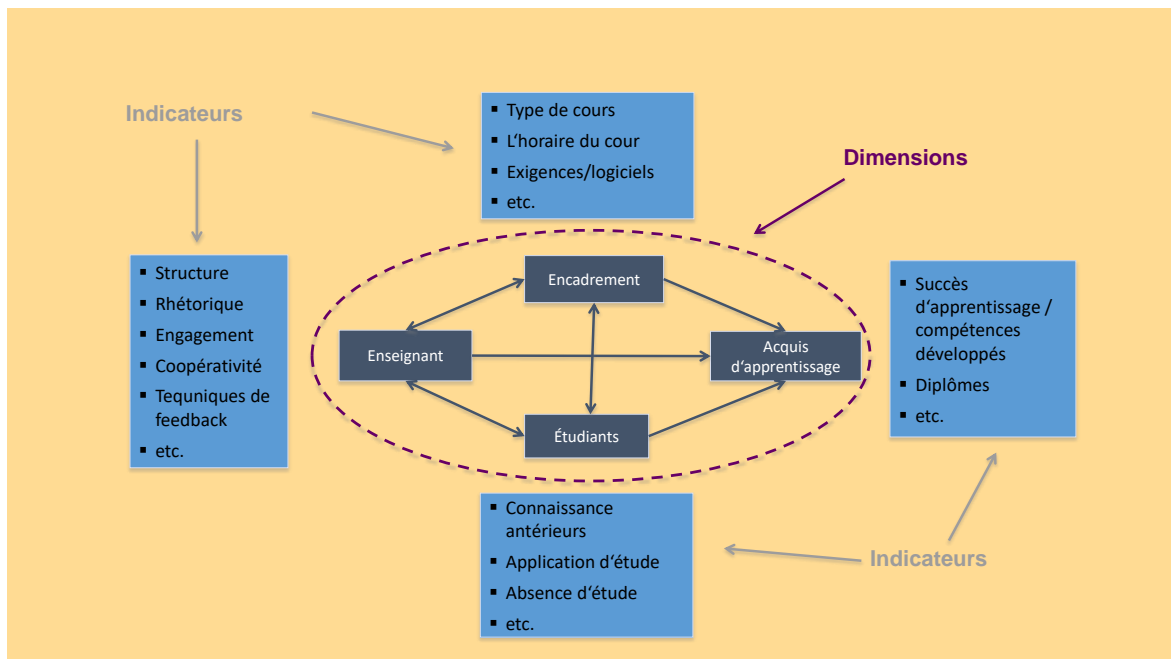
Indicateurs

- Type de cours
- L'horaire du cour
- Exigences/logiciels
- etc.

Dimensions

- Structure
- Rhétorique
- Engagement
- Coopérativité
- Tequniques de feedback
- etc.

Encadrement

Enseignant

Acquis d'apprentissage

Étudiants

- Succès d'apprentissage / compétences développés
- Diplômes
- etc.

- Connaissance antérieurs
- Application d'étude
- Absence d'étude
- etc.

Indicateurs